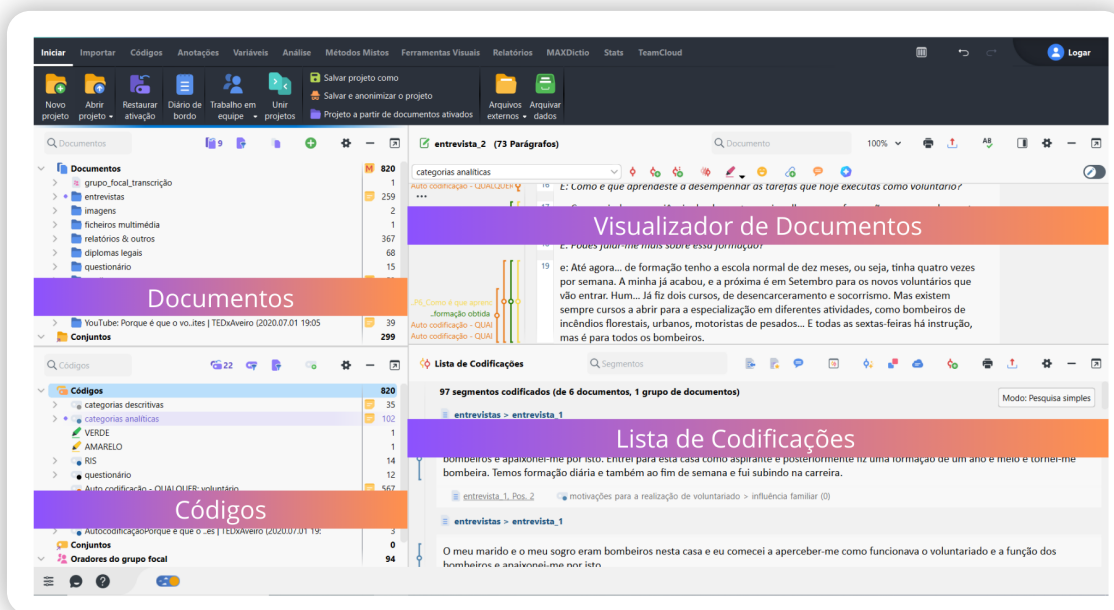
Iniciar Importar Códigos Anotações Variáveis Análise Métodos Mistos Ferramentas Visuais Relatórios MAXDictio Stats TeamCloud

Logar

Novo projeto Abrir projeto Restaurar ativação Diário de bordo Trabalho em equipe Unir projetos

Salvar projeto como
Salvar e anonimizar o projeto
Projeto a partir de documentos ativados

Arquivos externos Arquivar dados

Documentos 9

Documentos 820
grupo_focal_transcrição 1
entrevistas 259
imagens 2
ficheiros multimédia 1
relatórios & outros 367
diplomas legais 68
questionário 15

Documentos

YouTube: Porque é que o vo..ites | TEDxAveiro (2020.07.01 19:05 39
Conjuntos 299

Códigos 22

Códigos 820
categorias descritivas 35
categorias analíticas 102
VERDE 1
AMARELO 1
RIS 14
questionário 12
Auto codificação - QUALQUER: voluntário 567

Códigos

AutocodificaçãoPorque é que o ..es | TEDxAveiro (2020.07.01 19: 3
Conjuntos 0
Oradores do grupo focal 94

entrevista_2 (73 Parágrafos)

Documento 100%

categorias analíticas

Auto codificação - QUALQUER

18 E: Como e que aprendeste a desempenhar as tarefas que hoje executas como voluntário?

Visualizador de Documentos

E: Podes falar-me mais sobre essa formação?

19 e: Até agora... de formação tenho a escola normal de dez meses, ou seja, tinha quatro vezes por semana. A minha já acabou, e a próxima é em Setembro para os novos voluntários que vão entrar. Hum... Já fiz dois cursos, de desencarceramento e socorrismo. Mas existem sempre cursos a abrir para a especialização em diferentes atividades, como bombeiros de incêndios florestais, urbanos, motoristas de pesados... E todas as sextas-feiras há instrução, mas é para todos os bombeiros.

_PA_Como é que apren
..formação obtida
Auto codificação - QUAL
Auto codificação - QUAL

Lista de Codificações

Segmentos

97 segmentos codificados (de 6 documentos, 1 grupo de documentos)

Modo: Pesquisa simples

entrevistas > entrevista_1

Lista de Codificações

bombeiros e apaixonei-me por isto. Entrei para esta casa como aspirante e posteriormente fiz uma formação de um ano e meio e tornei-me bombeira. Temos formação diária e também ao fim de semana e fui subindo na carreira.

entrevista_1, Pos. 2 motivações para a realização de voluntariado > influência familiar (0)

entrevistas > entrevista_1

O meu marido e o meu sogro eram bombeiros nesta casa e eu comecei a aperceber-me como funcionava o voluntariado e a função dos bombeiros e apaixonei-me por isto.